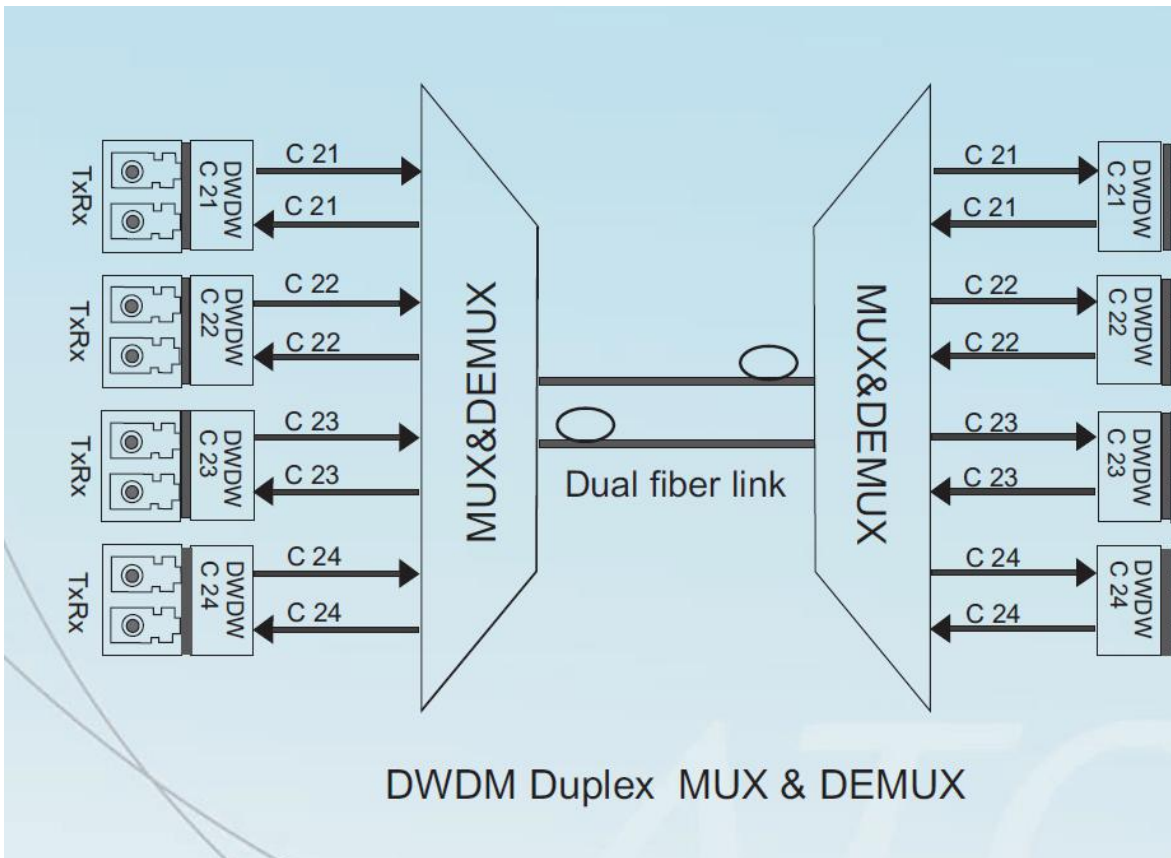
TxRx
DWDW C 21
C 21
C 21
TxRx
DWDW C 22
C 22
C 22
TxRx
DWDW C 23
C 23
C 23
TxRx
DWDW C 24
C 24
C 24

MUX&DEMUX

Dual fiber link

MUX&DEMUX

C 21
C 21
DWDW C 21
C 22
C 22
DWDW C 22
C 23
C 23
DWDW C 23
C 24
C 24
DWDW C 24

DWDM Duplex MUX & DEMUX